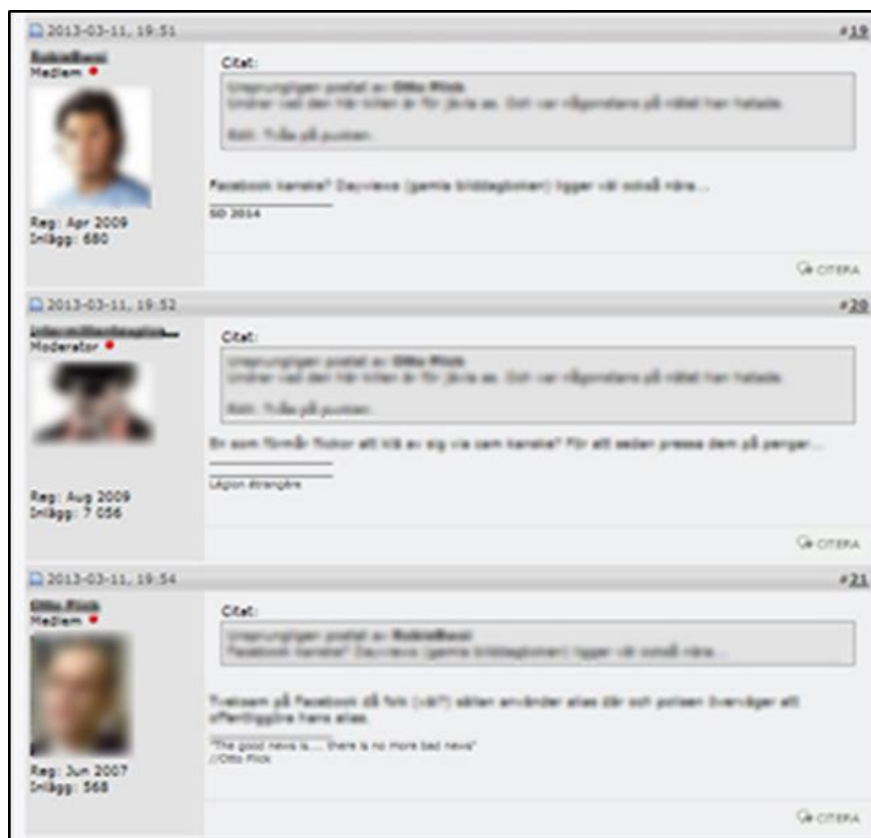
2013-03-11, 19:51 #19

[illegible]
Medlem

Reg: Apr 2009
Inlägg: 680

Citat:
Ursprungligen postat av Otto Plick
Undrar vad den här killen är för jävla as. Ditt var någonstans på nätet han hatade.

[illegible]

Facebook kanske? Dayviews (gamla bilddagboken) ligger väl också nära...

SD 2014

CITERA

2013-03-11, 19:52 #20

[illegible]
Moderator

Reg: Aug 2009
Inlägg: 7 056

Citat:
Ursprungligen postat av Otto Plick
Undrar vad den här killen är för jävla as. Ditt var någonstans på nätet han hatade.

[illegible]

En som förmår flickor att klä av sig via cam kanske? För att sedan pressa dem på pengar...

Légion étrangère

CITERA

2013-03-11, 19:54 #21

Otto Plick
Medlem

Reg: Jun 2007
Inlägg: 568

Citat:
Ursprungligen postat av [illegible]
Facebook kanske? Dayviews (gamla bilddagboken) ligger väl också nära...

Tveksam på Facebook då folk (väl?) sällan använder alias där och polisen överväger att offentliggöra hans alias.

"The good news is.... there is no more bad news"
//Otto Plick

CITERA